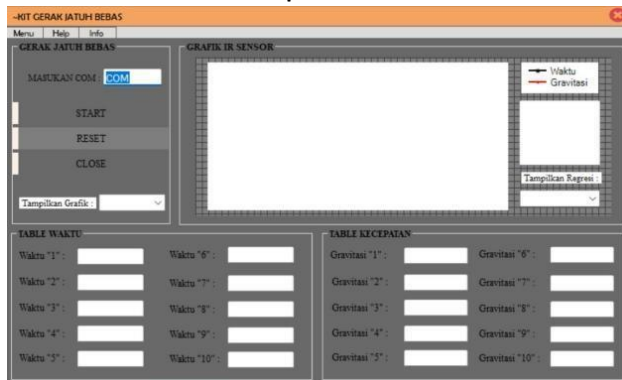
-KIT GERAK JATUH BEBAS

Menu Help Info

GERAK JATUH BEBAS

MASUKAN COM : COM

START

RESET

CLOSE

Tampilkan Grafik :

GRAFIK IR SENSOR

Waktu
Gravitasi

Tampilkan Regresi :

TABLE WAKTU

Waktu "1" :
Waktu "2" :
Waktu "3" :
Waktu "4" :
Waktu "5" :
Waktu "6" :
Waktu "7" :
Waktu "8" :
Waktu "9" :
Waktu "10" :

TABLE KECEPATAN

Gravitasi "1" :
Gravitasi "2" :
Gravitasi "3" :
Gravitasi "4" :
Gravitasi "5" :
Gravitasi "6" :
Gravitasi "7" :
Gravitasi "8" :
Gravitasi "9" :
Gravitasi "10" :